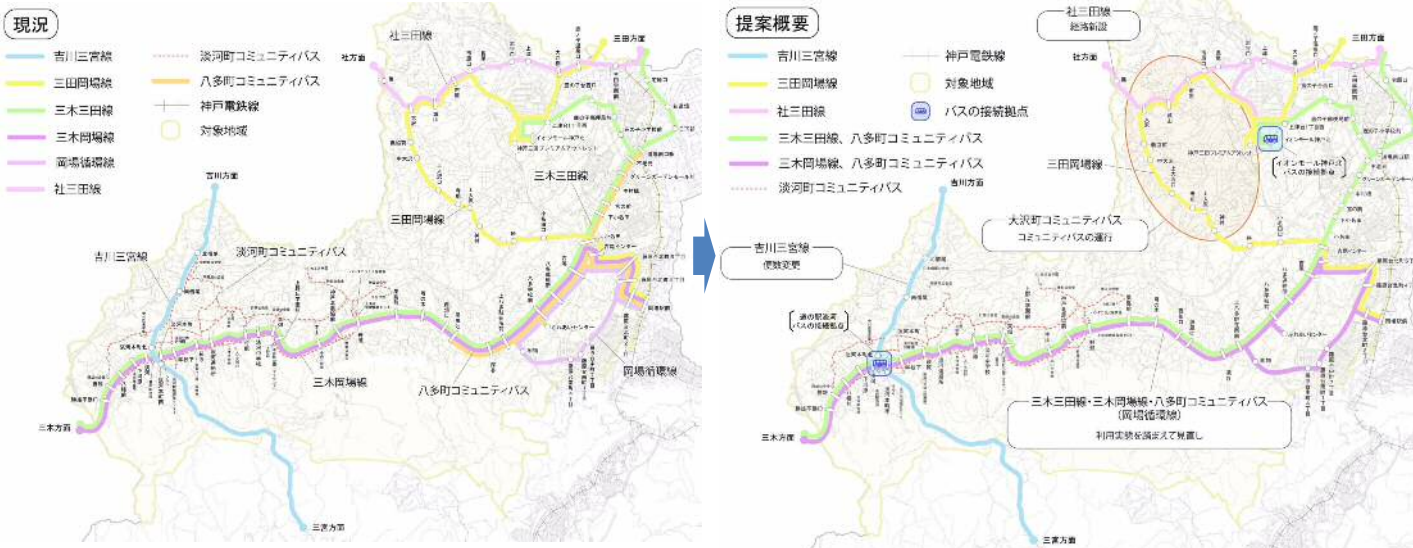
現況

吉川三宮線
三田岡場線
三木三田線
三木岡場線
岡場循環線
社三田線
淡河町コミュニティバス
八多町コミュニティバス
神戸電鉄線
対象地域

社方面
三田方面
吉川方面
社三田線
三木三田線
三田岡場線
吉川三宮線
淡河町コミュニティバス
三木岡場線
八多町コミュニティバス
岡場循環線
三木方面
三宮方面

提案概要

吉川三宮線
三田岡場線
社三田線
三木三田線、八多町コミュニティバス
三木岡場線、八多町コミュニティバス
淡河町コミュニティバス
神戸電鉄線
対象地域
バスの接続拠点

社三田線
経路新設
社方面
三田方面
三田岡場線
イオンモール神戸北
バスの接続拠点
吉川方面
大沢町コミュニティバス
コミュニティバスの運行
吉川三宮線
便数変更
道の駅淡河
バスの接続拠点
三木三田線・三木岡場線・八多町コミュニティバス
(岡場循環線)
利用実態を踏まえて見直し
三木方面
三宮方面